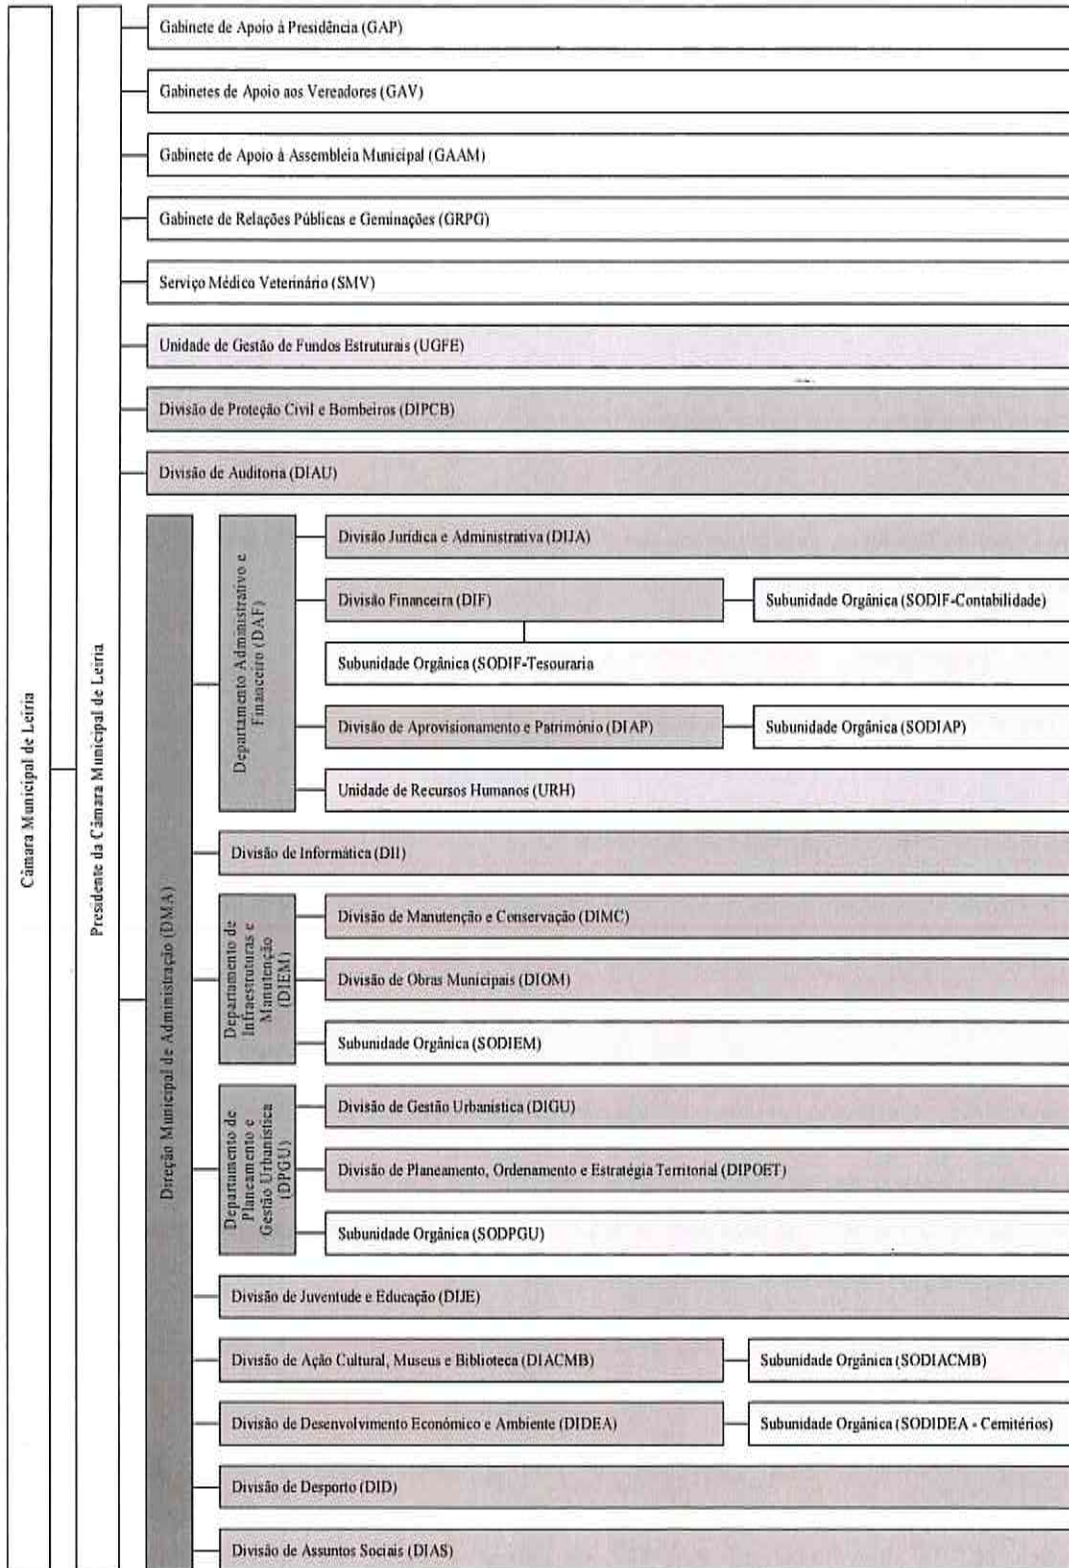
Câmara Municipal de Leiria

Presidente da Câmara Municipal de Leiria

Gabinete de Apoio à Presidência (GAP)

Gabinetes de Apoio aos Vereadores (GAV)

Gabinete de Apoio à Assembleia Municipal (GAAM)

Gabinete de Relações Públicas e Geminações (GRPG)

Serviço Médico Veterinário (SMV)

Unidade de Gestão de Fundos Estruturais (UGFE)

Divisão de Proteção Civil e Bombeiros (DIPCB)

Divisão de Auditoria (DIAU)

Direção Municipal de Administração (DMA)

Departamento Administrativo e Financeiro (DAF)

Divisão Jurídica e Administrativa (DIJA)

Divisão Financeira (DIF)

Subunidade Orgânica (SODIF-Contabilidade)

Subunidade Orgânica (SODIF-Tesouraria

Divisão de Aprovisionamento e Património (DIAP)

Subunidade Orgânica (SODIAP)

Unidade de Recursos Humanos (URH)

Divisão de Informática (DII)

Departamento de Infraestruturas e Manutenção (DIEM)

Divisão de Manutenção e Conservação (DIMC)

Divisão de Obras Municipais (DIOM)

Subunidade Orgânica (SODIEM)

Departamento de Planeamento e Gestão Urbanística (DPGU)

Divisão de Gestão Urbanística (DIGU)

Divisão de Planeamento, Ordenamento e Estratégia Territorial (DIPOET)

Subunidade Orgânica (SODPGU)

Divisão de Juventude e Educação (DIJE)

Divisão de Ação Cultural, Museus e Biblioteca (DIACMB)

Subunidade Orgânica (SODIACMB)

Divisão de Desenvolvimento Económico e Ambiente (DIDEA)

Subunidade Orgânica (SODIDEA - Cemitérios)

Divisão de Desporto (DID)

Divisão de Assuntos Sociais (DIAS)